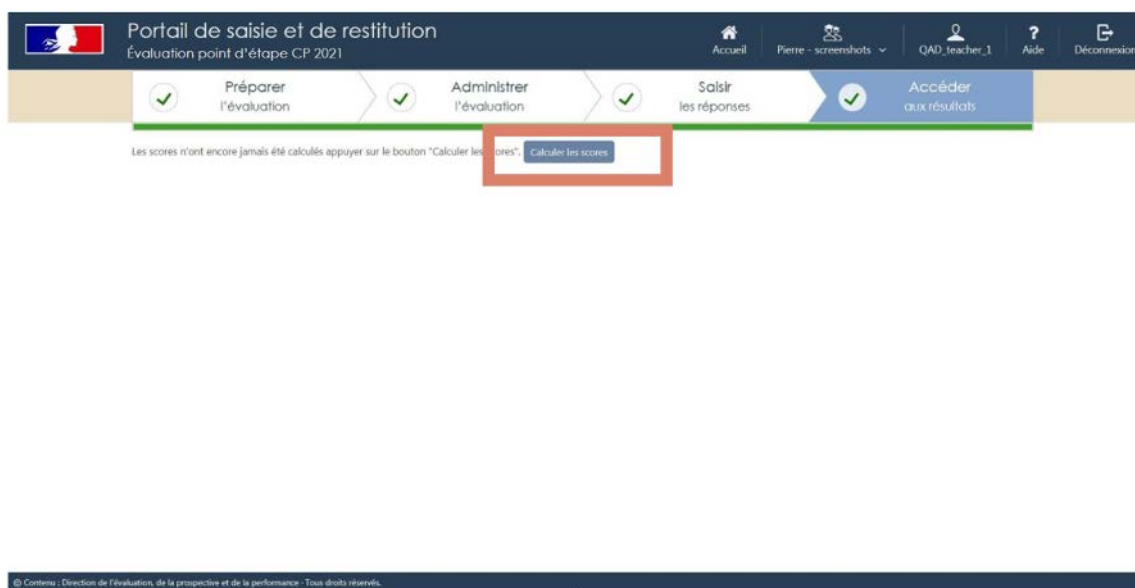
Portail de saisie et de restitution
Évaluation point d'étape CP 2021

Accueil
Pierre - screenshots
QAD_teacher_1
Aide
Déconnexion

Préparer l'évaluation
Administrer l'évaluation
Saisir les réponses
Accéder aux résultats

Les scores n'ont encore jamais été calculés appuyer sur le bouton "Calculer les scores". Calculer les scores

© Contenu : Direction de l'évaluation, de la prospective et de la performance - Tous droits réservés.